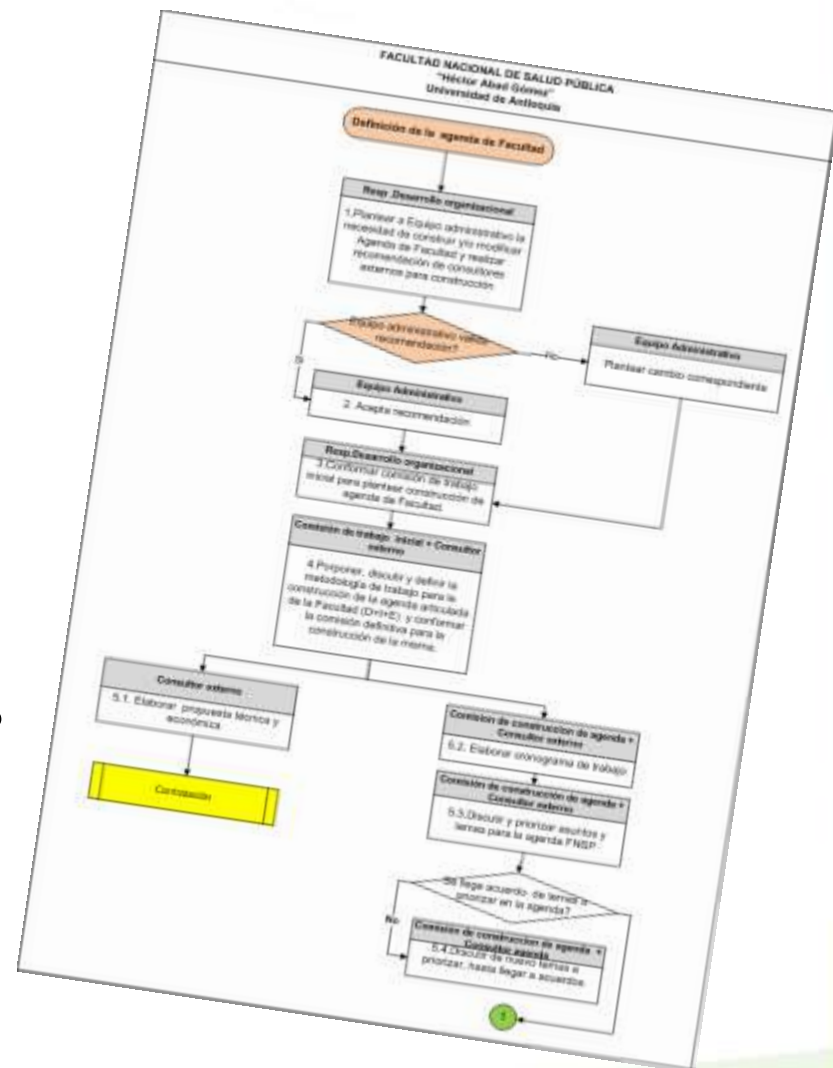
FACULTAD NACIONAL DE SALUD PÚBLICA
"Héctor Abad Gómez"
Universidad de Antioquia

Definición de la agenda de Facultad

Resp. Desarrollo organizacional

1.Plantear a Equipo administrativo la necesidad de construir y/o modificar Agenda de Facultad y realizar recomendación de consultores externos para construcción

Equipo administrativo valida recomendación?

Si

No

Equipo Administrativo

Plantear cambio correspondiente

Equipo Administrativo

2. Acepta recomendación

Resp.Desarrollo organizacional

3.Conformar comisión de trabajo inicial para plantear construcción de agenda de Facultad

Comisión de trabajo inicial + Consultor externo

4.Porponer, discutir y definir la metodología de trabajo para la construcción de la agenda articulada de la Facultad (D+I+E) y conformar la comisión definitiva para la construcción de la misma.

Consultor externo

5.1. Elaborar propuesta técnica y económica

Contratación

Comisión de construcción de agenda + Consultor externo

5.2. Elaborar cronograma de trabajo

Comisión de construcción de agenda + Consultor externo

5.3.Discutir y priorizar asuntos y temas para la agenda FNSP

Se llega acuerdo de temas a priorizar en la agenda?

No

Comisión de construcción de agenda + Consultor externo

5.4 Discutir de nuevo temas a priorizar, hasta llegar a acuerdos

2